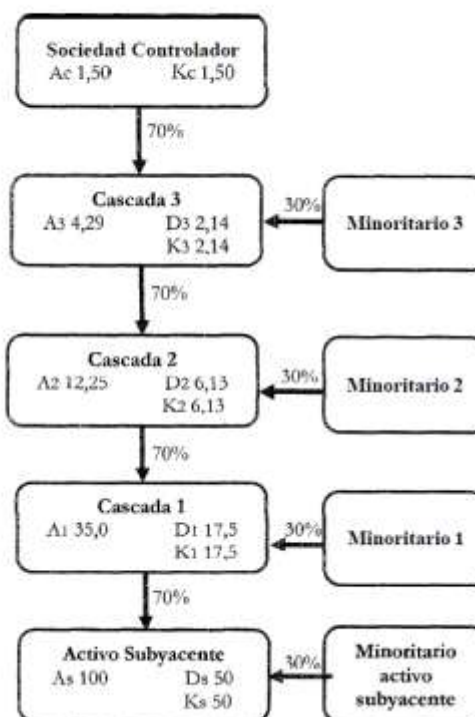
Sociedad Controlador
Ac 1,50 Kc 1,50

70%

Cascada 3
A3 4,29 D3 2,14
K3 2,14

30%

Minoritario 3

70%

Cascada 2
A2 12,25 D2 6,13
K2 6,13

30%

Minoritario 2

70%

Cascada 1
A1 35,0 D1 17,5
K1 17,5

30%

Minoritario 1

70%

Activo Subyacente
As 100 Ds 50
Ks 50

30%

Minoritario activo subyacente